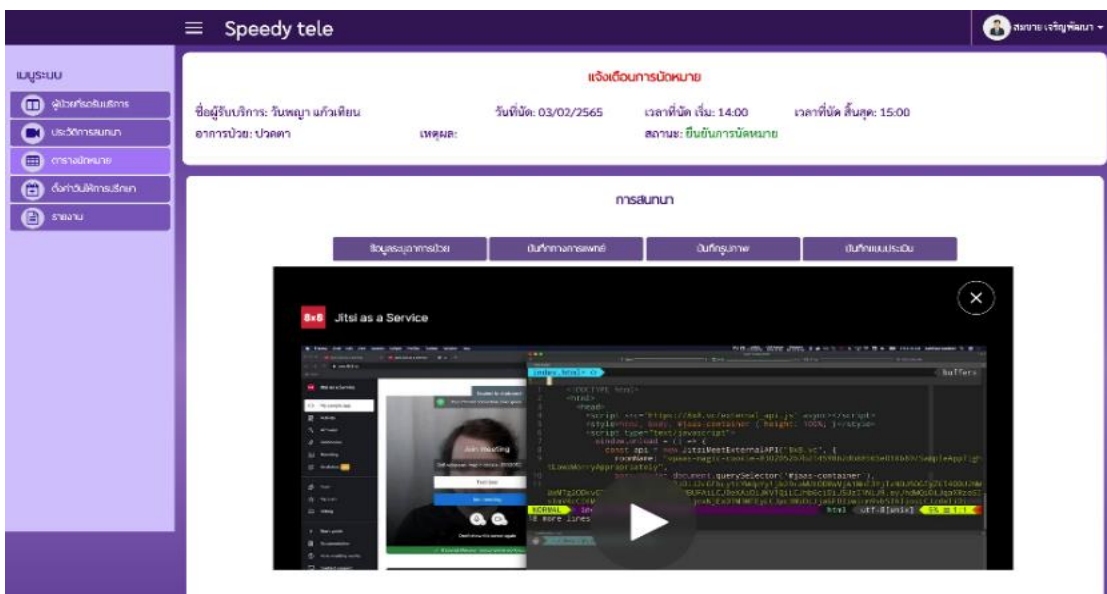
Speedy tele

สมชาย เจริญพัฒนา

เมนูระบบ

ผู้ป่วยที่รอรับบริการ

ประวัติการสนทนา

ตารางนัดหมาย

ตั้งค่าวันให้การปรึกษา

รายงาน

แจ้งเตือนการนัดหมาย

ชื่อผู้รับบริการ: วันเพ็ญา แก้วเทียน

วันที่นัด: 03/02/2565

เวลาที่นัด เริ่ม: 14:00

เวลาที่นัด สิ้นสุด: 15:00

อาการป่วย: ปวดตา

เหตุผล:

สถานะ: ยืนยันการนัดหมาย

การสนทนา

ข้อมูลระบุอาการป่วย

บันทึกทางการแพทย์

บันทึกรูปภาพ

บันทึกแบบประเมิน

8x8 Jitsi as a Service

index.html

buffers

<!DOCTYPE html>
<html>
<head>
<script src="https://8x8.vc/external_api.js" async></script>
<style>html, body, #jaas-container { height: 100%; }</style>
<script type="text/javascript">
window.onload = () => {
const api = new JitsiMeetExternalAPI("8x8.vc", {
roomName: "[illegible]/SampleAppFigh
tLoadWorryAppropriately",
parentNode: document.querySelector('#jaas-container'),

NORMAL

html utf-8[unix]

18 more lines

Join meeting